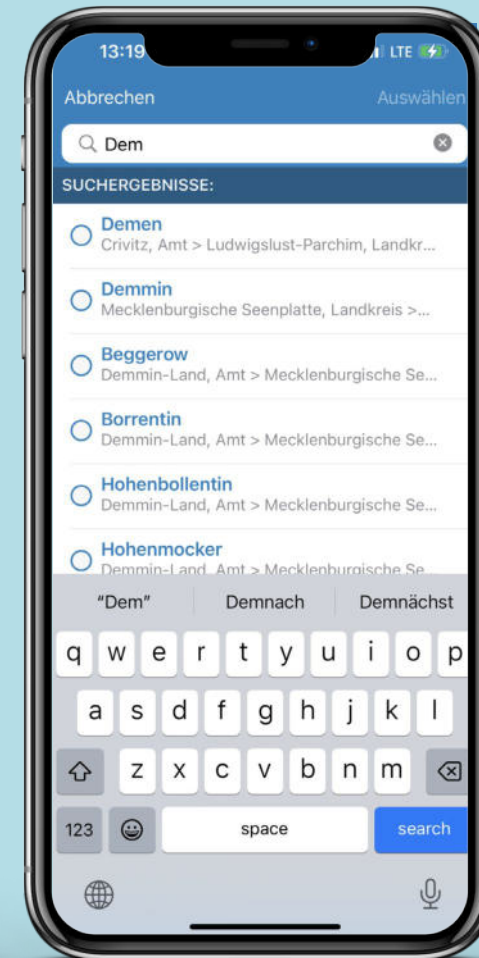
13:19
LTE

Abbrechen
Auswählen

Dem

SUCHERGEBNISSE:

Demen
Crivitz, Amt > Ludwigslust-Parchim, Landkr...

Demmin
Mecklenburgische Seenplatte, Landkreis >...

Beggerow
Demmin-Land, Amt > Mecklenburgische Se...

Borrentin
Demmin-Land, Amt > Mecklenburgische Se...

Hohenbollentin
Demmin-Land, Amt > Mecklenburgische Se...

Hohenmocker
Demmin-Land, Amt > Mecklenburgische Se...

"Dem"
Demnach
Demnächst

q w e r t y u i o p
a s d f g h j k l
z x c v b n m
123
space
search